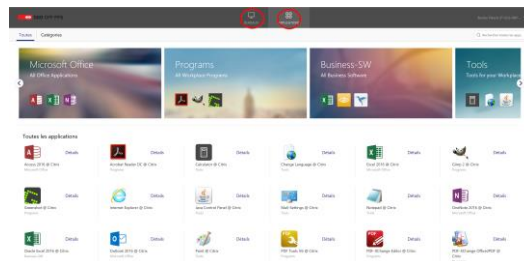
Toutes Catégories

Microsoft Office
All Office Applications

Programs
All Workplace Programs

Business-SW
All Business Software

Tools
Tools for your Workplace

Toutes les applications

Access 2016 @ Citrix
Microsoft Office
Détails

Acrobat Reader DC @ Citrix
Programs
Détails

Calculator @ Citrix
Tools
Détails

Change Language @ Citrix
Tools
Détails

Excel 2016 @ Citrix
Microsoft Office
Détails

Citrix @ Citrix
Programs
Détails

Greenshot @ Citrix
Programs
Détails

Internet Explorer @ Citrix
Programs
Détails

Détails

Détails

Notepad @ Citrix
Tools
Détails

OneNote 2016 @ Citrix
Microsoft Office
Détails

Détails

Outlook 2016 @ Citrix
Microsoft Office
Détails

Paint @ Citrix
Tools
Détails

Détails

Détails

Détails